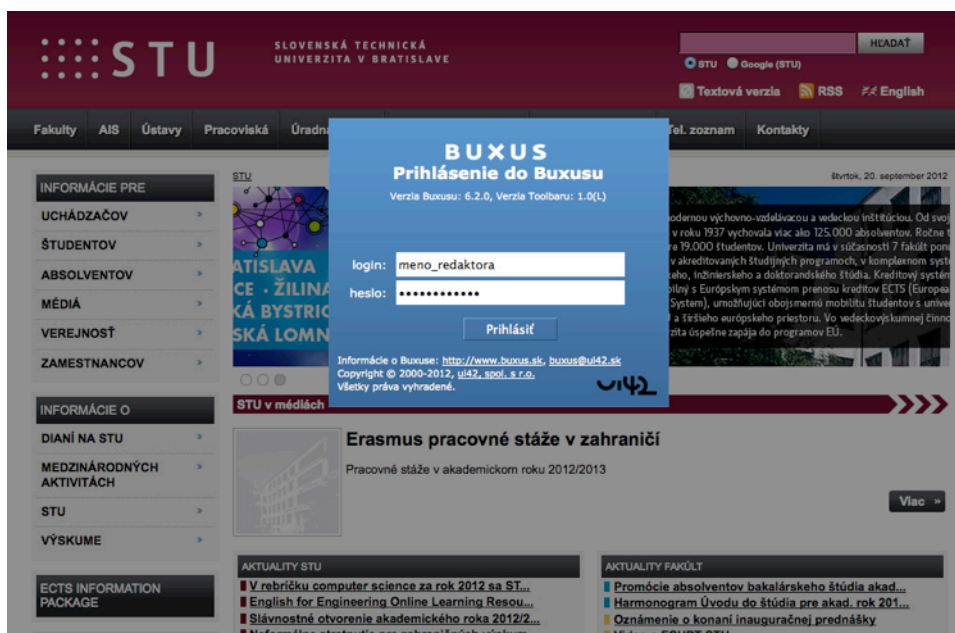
STU

SLOVENSKÁ TECHNICKÁ UNIVERZITA V BRATISLAVE

HĽADAŤ

STU Google (STU)

Textová verzia RSS English

Fakulty AIS Ústavy Pracoviská Úradn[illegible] Tel. zoznam Kontakty

BUXUS
Prihlásenie do Buxusu

Verzia Buxusu: 6.2.0, Verzia Toolbaru: 1.0(L)

login: meno_redaktora
heslo: ••••••••••••

Prihlásiť

Informácie o Buxuse: http://www.buxus.sk, buxus@ui42.sk
Copyright © 2000-2012, ui42, spol. s r.o.
Všetky práva vyhradené.

ui42

STU

štvrtok, 20. september 2012

INFORMÁCIE PRE

UCHÁDZAČOV
ŠTUDENTOV
ABSOLVENTOV
MÉDIÁ
VEREJNOSŤ
ZAMESTNANCOV

ATISLAVA
CE · ŽILINA
KÁ BYSTRIC
SKÁ LOMN

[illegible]odernou výchovno-vzdelávacou a vedeckou inštitúciou. Od svoj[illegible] v roku 1937 vychovala viac ako 125.000 absolventov. Ročne t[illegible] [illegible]e 19.000 študentov. Univerzita má v súčasnosti 7 fakúlt ponú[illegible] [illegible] v akreditovaných študijných programoch, v komplexnom syst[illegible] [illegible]ého, inžinierskeho a doktorandského štúdia. Kreditový systém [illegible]ilný s Európskym systémom prenosu kreditov ECTS (Europea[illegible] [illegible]System), umožňujúci obojsmernú mobilitu študentov s unive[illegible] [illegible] a širšieho európskeho priestoru. Vo vedeckovýskumnej činno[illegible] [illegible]zita úspešne zapája do programov EU.

INFORMÁCIE O

DIANÍ NA STU
MEDZINÁRODNÝCH AKTIVITÁCH
STU
VÝSKUME

STU v médiách

Erasmus pracovné stáže v zahraničí

Pracovné stáže v akademickom roku 2012/2013

Viac »

ECTS INFORMATION PACKAGE

AKTUALITY STU
V rebríčku computer science za rok 2012 sa ST...
English for Engineering Online Learning Resou...
Slávnostné otvorenie akademického roka 2012/2...
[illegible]

AKTUALITY FAKÚLT
Promócie absolventov bakalárskeho štúdia akad...
Harmonogram Úvodu do štúdia pre akad. rok 201...
Oznámenie o konaní inauguračnej prednášky
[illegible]